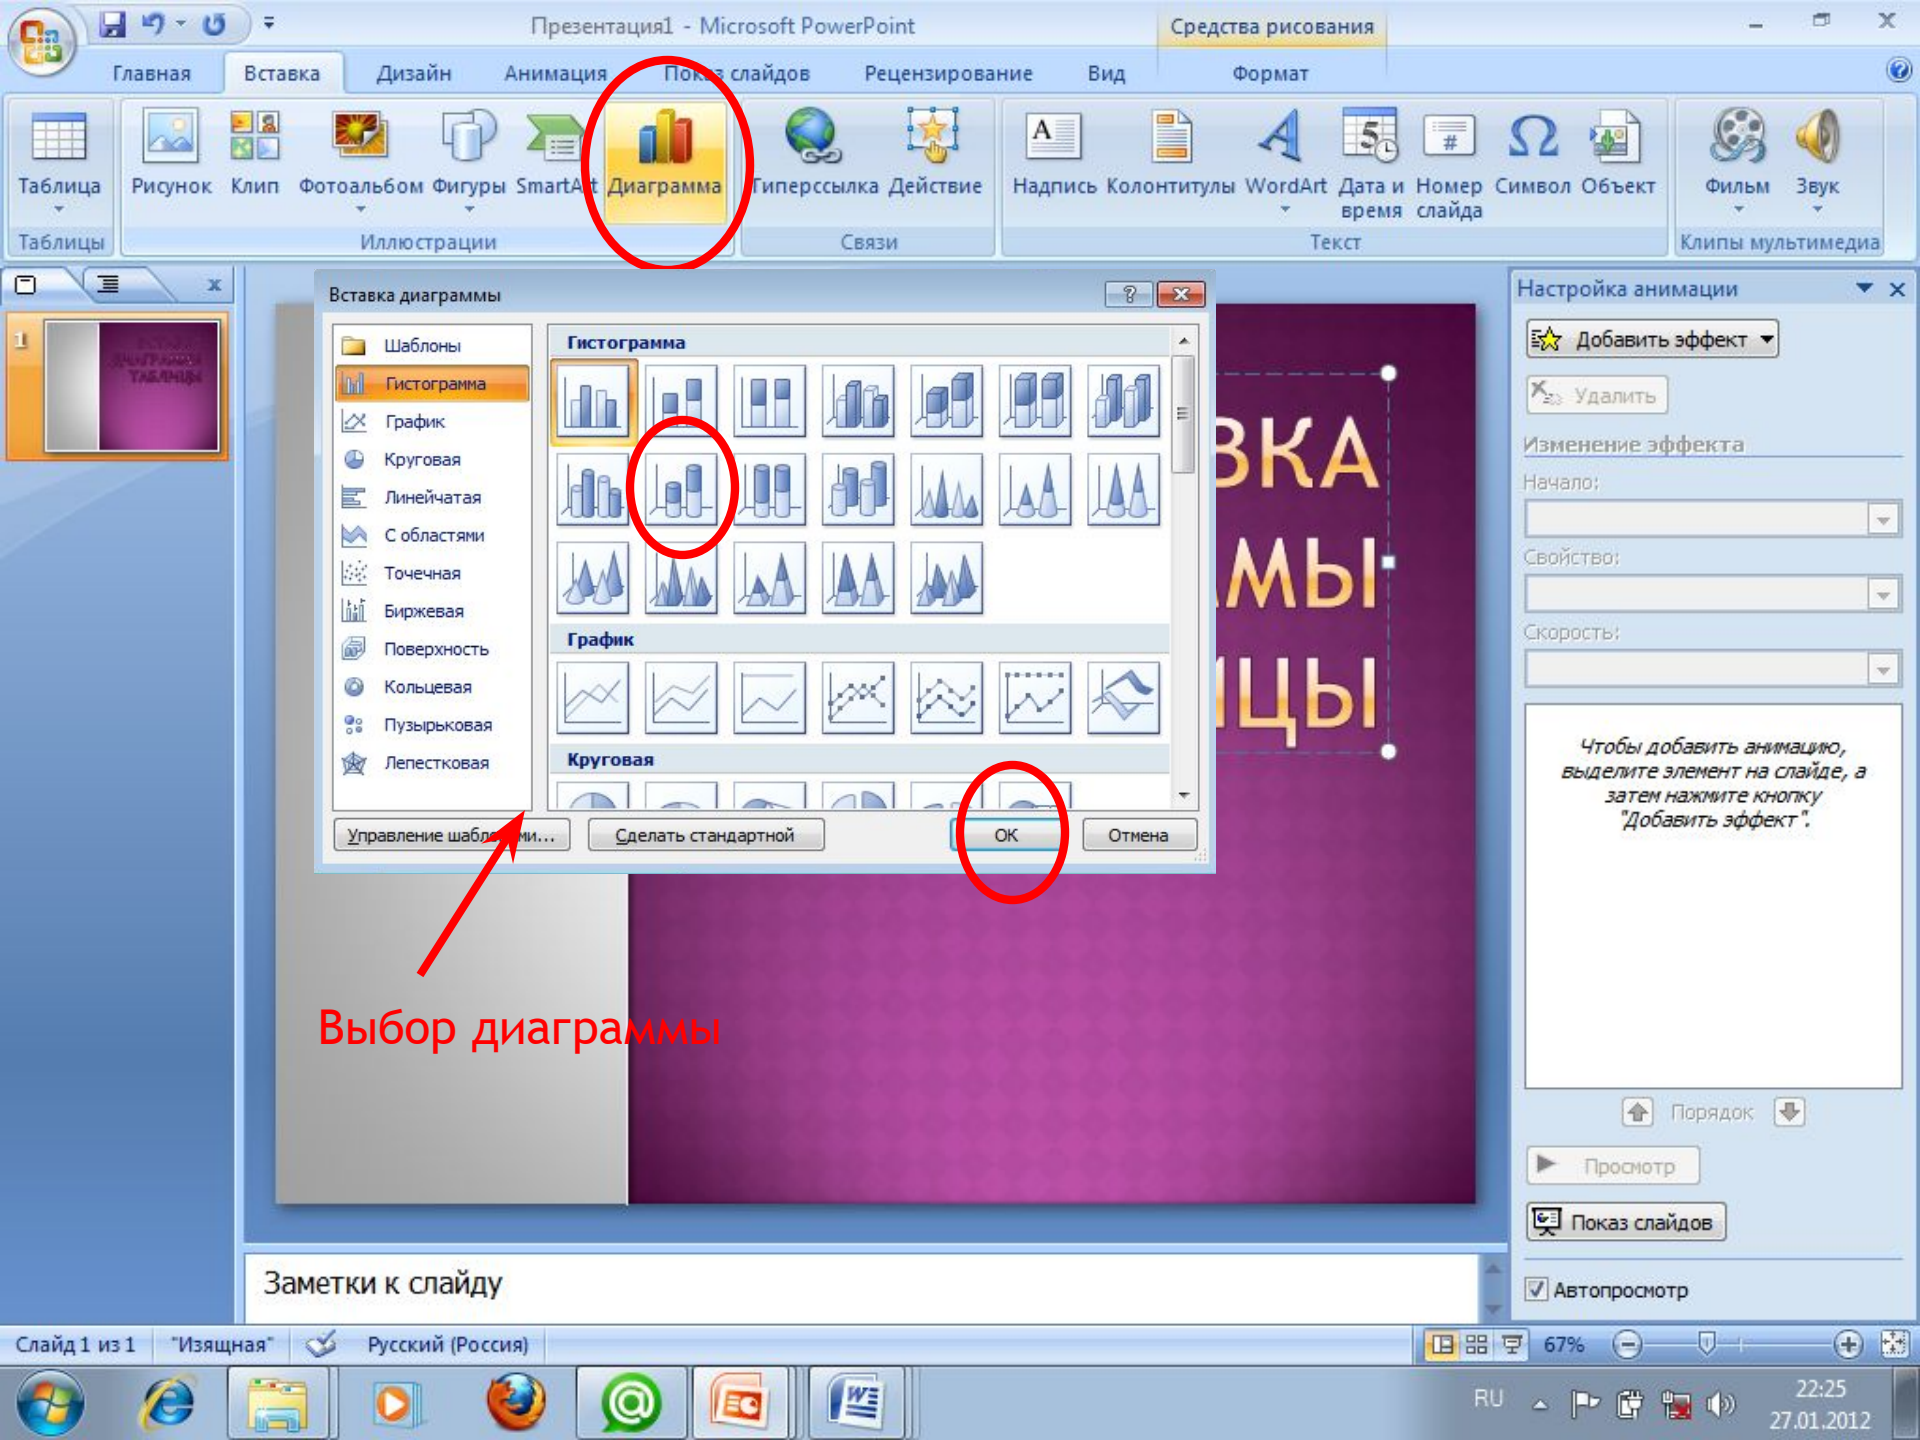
Презентация1 - Microsoft PowerPoint

Средства рисования

Главная Вставка Дизайн Анимация Показ слайдов Рецензирование Вид Формат

Таблица Рисунок Клип Фотоальбом Фигуры SmartArt Диаграмма Гиперссылка Действие Надпись Колонтитулы WordArt Дата и время Номер слайда Символ Объект Фильм Звук

Таблицы Иллюстрации Связи Текст Клипы мультимедиа

Вставка диаграммы

Шаблоны
Гистограмма
График
Круговая
Линейчатая
С областями
Точечная
Биржевая
Поверхность
Кольцевая
Пузырьковая
Лепестковая

Гистограмма

График

Круговая

Управление шаблонами... Сделать стандартной ОК Отмена

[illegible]КА
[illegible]МЫ
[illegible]ЦЫ

Настройка анимации

Добавить эффект

Удалить

Изменение эффекта

Начало:

Свойство:

Скорость:

Чтобы добавить анимацию, выделите элемент на слайде, а затем нажмите кнопку "Добавить эффект".

Порядок

Просмотр

Показ слайдов

Автопросмотр

Выбор диаграммы

Заметки к слайду

Слайд 1 из 1 "Изящная" Русский (Россия) 67%

RU 22:25 27.01.2012